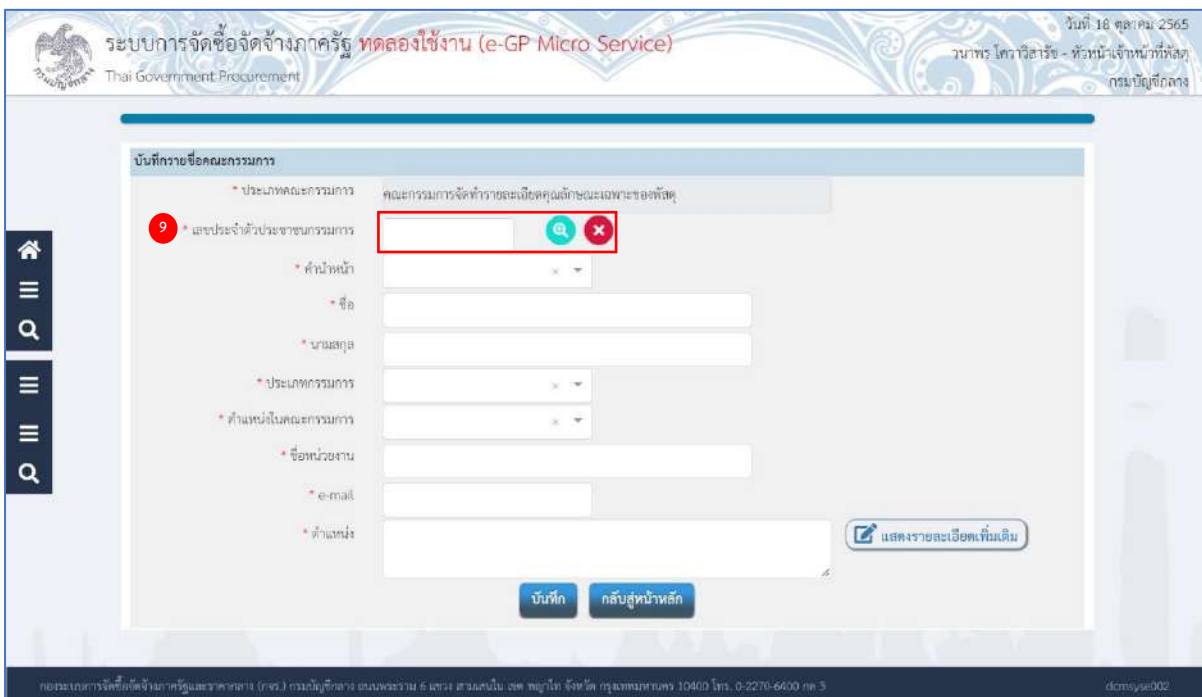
ระบบการจัดซื้อจัดจ้างภาครัฐ ทดลองใช้งาน (e-GP Micro Service)
Thai Government Procurement

วันที่ 18 ตุลาคม 2565
วนาพร โคราวิสาร์ช - หัวหน้าเจ้าหน้าที่พัสดุ
กรมบัญชีกลาง

บันทึกรายชื่อคณะกรรมการ

* ประเภทคณะกรรมการ คณะกรรมการจัดทำรายละเอียดคุณลักษณะเฉพาะของพัสดุ

9 * เลขประจำตัวประชาชนกรรมการ

* คำนำหน้า

* ชื่อ

* นามสกุล

* ประเภทกรรมการ

* ตำแหน่งในคณะกรรมการ

* ชื่อหน่วยงาน

* e-mail

* ตำแหน่ง

แสดงรายละเอียดเพิ่มเติม

บันทึก กลับสู่หน้าหลัก

กองระบบการจัดซื้อจัดจ้างภาครัฐและราคากลาง (กจร.) กรมบัญชีกลาง ถนนพระราม 6 แขวง สามเสนใน เขต พญาไท จังหวัด กรุงเทพมหานคร 10400 โทร. 0-2270-6400 กด 3

dcmsyse002